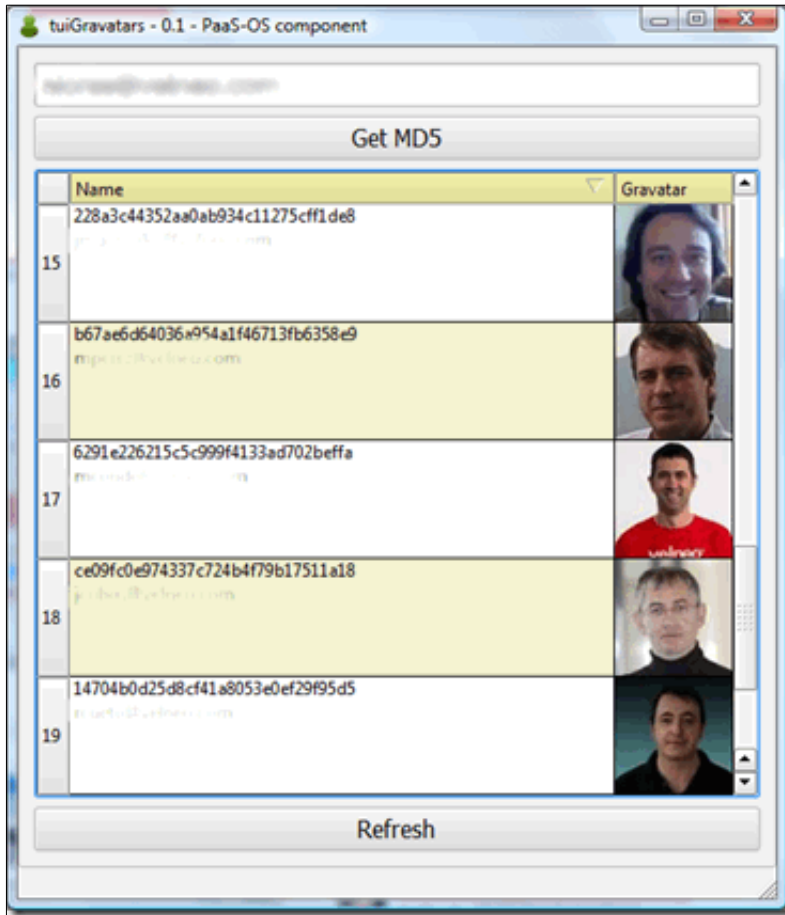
tuiGravatars - 0.1 - PaaS-OS component

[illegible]

Get MD5

| | Name | Gravatar |
|---|---|---|
| 15 | 228a3c44352aa0ab934c11275cff1de8 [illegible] | |
| 16 | b67ae6d64036a954a1f46713fb6358e9 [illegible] | |
| 17 | 6291e226215c5c999f4133ad702beffa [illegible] | |
| 18 | ce09fc0e974337c724b4f79b17511a18 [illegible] | |
| 19 | 14704b0d25d8cf41a8053e0ef29f95d5 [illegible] | |

Refresh